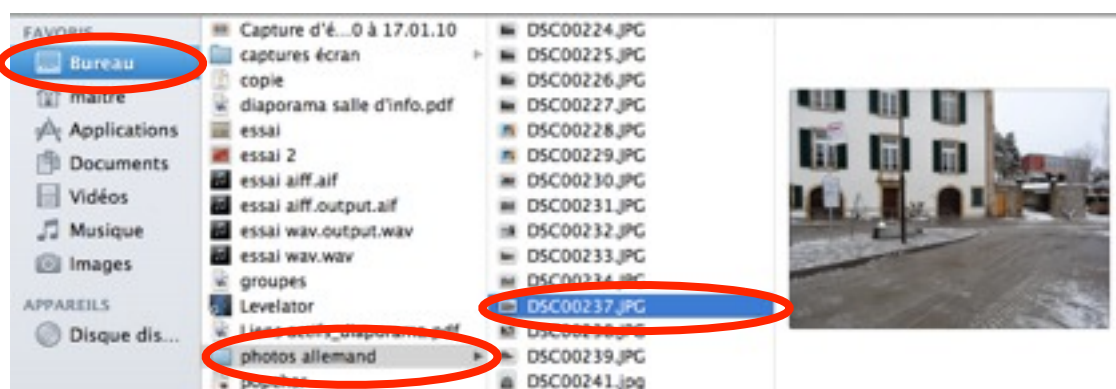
FAVORIS
Bureau
maître
Applications
Documents
Vidéos
Musique
Images
APPAREILS
Disque dis...

Capture d'é...0 à 17.01.10
captures écran
copie
diaporama salle d'info.pdf
essai
essai 2
essai aiff.aif
essai aiff.output.aif
essai wav.output.wav
essai wav.wav
groupes
Levelator
Liens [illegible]
photos allemand
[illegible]

DSC00224.JPG
DSC00225.JPG
DSC00226.JPG
DSC00227.JPG
DSC00228.JPG
DSC00229.JPG
DSC00230.JPG
DSC00231.JPG
DSC00232.JPG
DSC00233.JPG
DSC00234.JPG
DSC00237.JPG
DSC00238.JPG
DSC00239.JPG
DSC00241.jpg